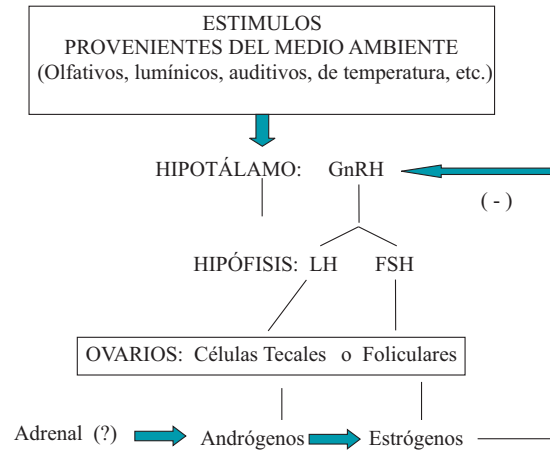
ESTIMULOS
PROVENIENTES DEL MEDIO AMBIENTE
(Olfativos, lumínicos, auditivos, de temperatura, etc.)

HIPOTÁLAMO: GnRH

( - )

HIPÓFISIS: LH FSH

OVARIOS: Células Tecales o Foliculares

Adrenal (?) Andrógenos Estrógenos